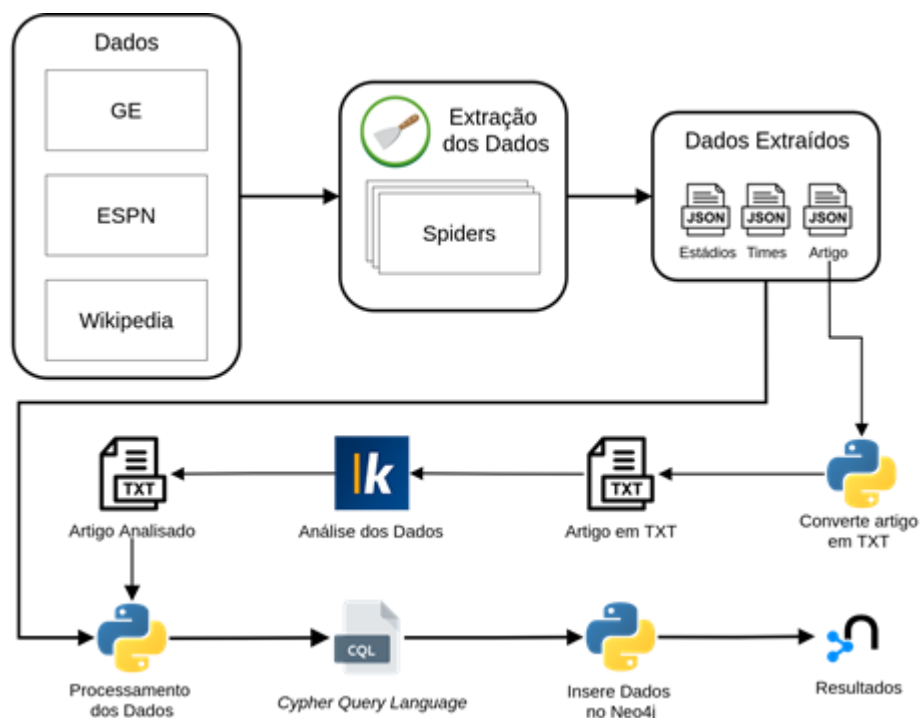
Dados

GE

ESPN

Wikipedia

Extração dos Dados

Spiders

Dados Extraídos

JSON
Estádios

JSON
Times

JSON
Artigo

TXT
Artigo Analisado

Análise dos Dados

TXT
Artigo em TXT

Converte artigo em TXT

Processamento dos Dados

CQL
Cypher Query Language

Insere Dados no Neo4j

Resultados